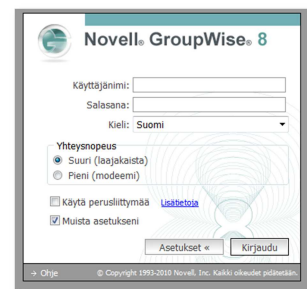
Novell® GroupWise® 8

Käyttäjänimi:

Salasana:

Kieli: Suomi

Yhteysnopeus

Suuri (laajakaista)

Pieni (modeemi)

Käytä perusliittymää Lisätietoja

Muista asetukseni

Asetukset «

Kirjaudu

→ Ohje © Copyright 1993-2010 Novell, Inc. Kaikki oikeudet pidätetään.